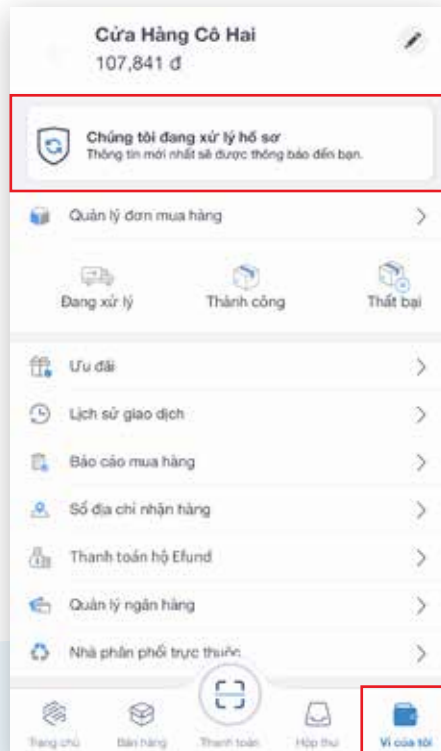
Cửa Hàng Cô Hai
107,841 đ

Chúng tôi đang xử lý hồ sơ
Thông tin mới nhất sẽ được thông báo đến bạn.

Quản lý đơn mua hàng

Đang xử lý
Thành công
Thất bại

Ưu đãi

Lịch sử giao dịch

Báo cáo mua hàng

Sổ địa chỉ nhận hàng

Thanh toán hộ Efund

Quản lý ngân hàng

Nhà phân phối trực thuộc

Trang chủ
Bán hàng
Thanh toán
Hộp thư
Ví của tôi